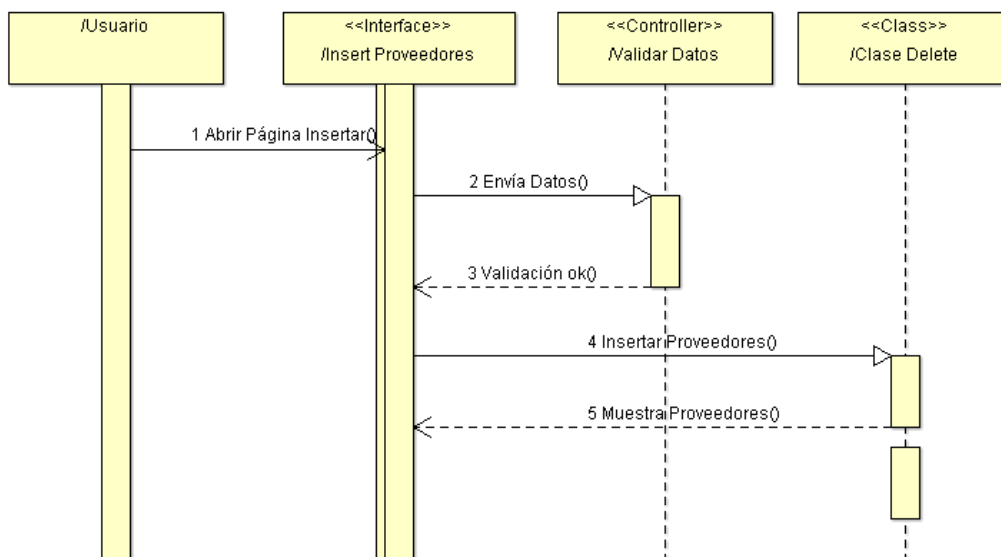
/Usuario

<<Interface>>
/Insert Proveedores

<<Controller>>
/Validar Datos

<<Class>>
/Clase Delete

1 Abrir Página Insertar()

2 Envía Datos()

3 Validación ok()

4 Insertar Proveedores()

5 Muestra Proveedores()